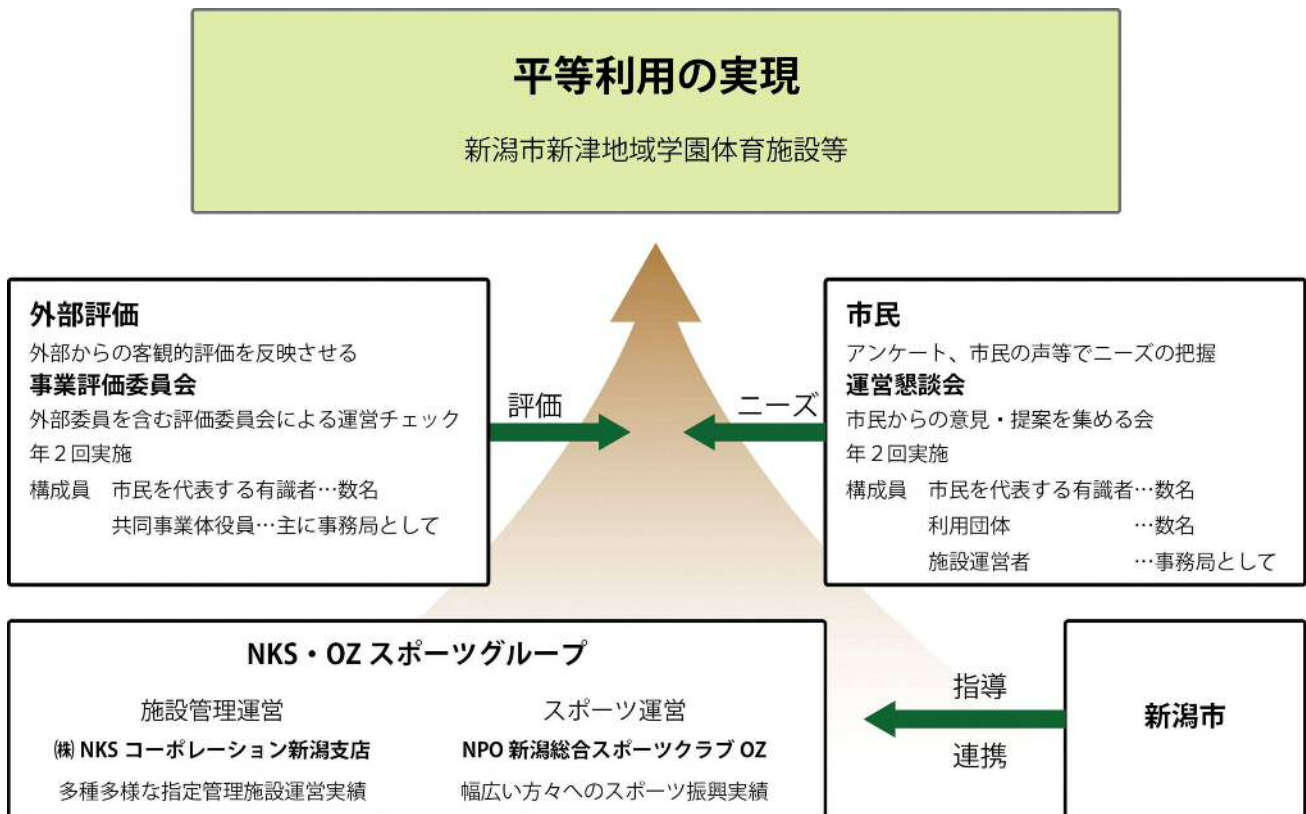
平等利用の実現

新潟市新津地域学園体育施設等

外部評価
外部からの客観的評価を反映させる
事業評価委員会
外部委員を含む評価委員会による運営チェック
年２回実施
構成員　市民を代表する有識者…数名
共同事業体役員…主に事務局として

評価

ニーズ

市民
アンケート、市民の声等でニーズの把握
運営懇談会
市民からの意見・提案を集める会
年２回実施
構成員　市民を代表する有識者…数名
利用団体　…数名
施設運営者　…事務局として

NKS・OZ スポーツグループ

施設管理運営
㈱ NKS コーポレーション新潟支店
多種多様な指定管理施設運営実績

スポーツ運営
NPO 新潟総合スポーツクラブ OZ
幅広い方々へのスポーツ振興実績

指導

連携

新潟市